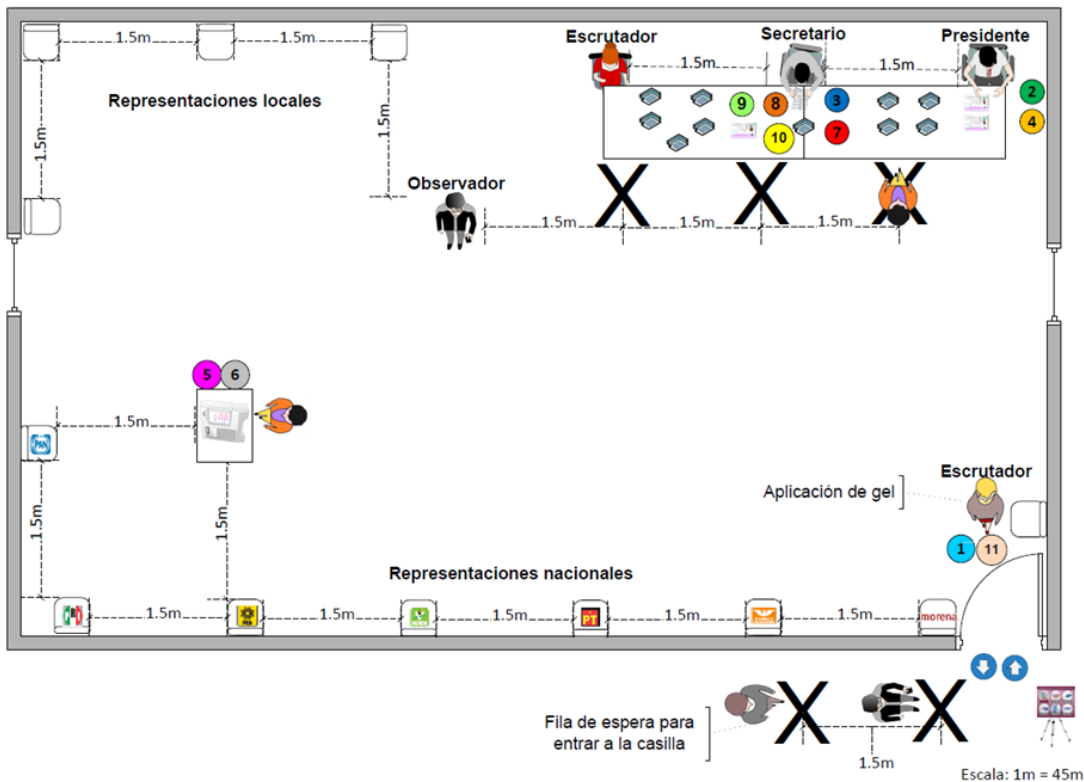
1.5m
1.5m
Escrutador
Secretario
Presidente
1.5m
1.5m
Representaciones locales
1.5m
1.5m
9
8
3
2
4
10
7
Observador
1.5m
1.5m
1.5m
5
6
1.5m
PAN
1.5m
1.5m
Escrutador
Aplicación de gel
1
11
Representaciones nacionales
1.5m
1.5m
1.5m
PT
1.5m
1.5m
morena
Fila de espera para entrar a la casilla
1.5m
Escala: 1m = 45m